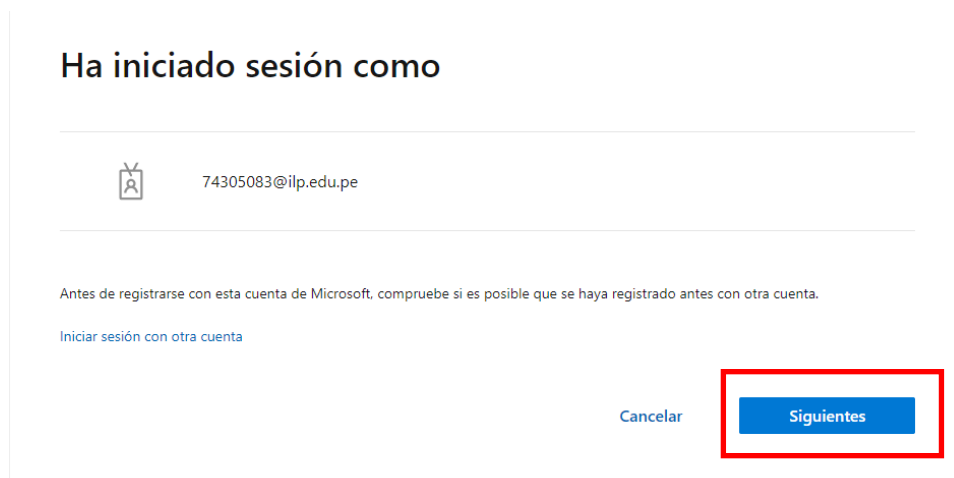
Ha iniciado sesión como

74305083@ilp.edu.pe

Antes de registrarse con esta cuenta de Microsoft, compruebe si es posible que se haya registrado antes con otra cuenta.

Iniciar sesión con otra cuenta

Cancelar

Siguientes